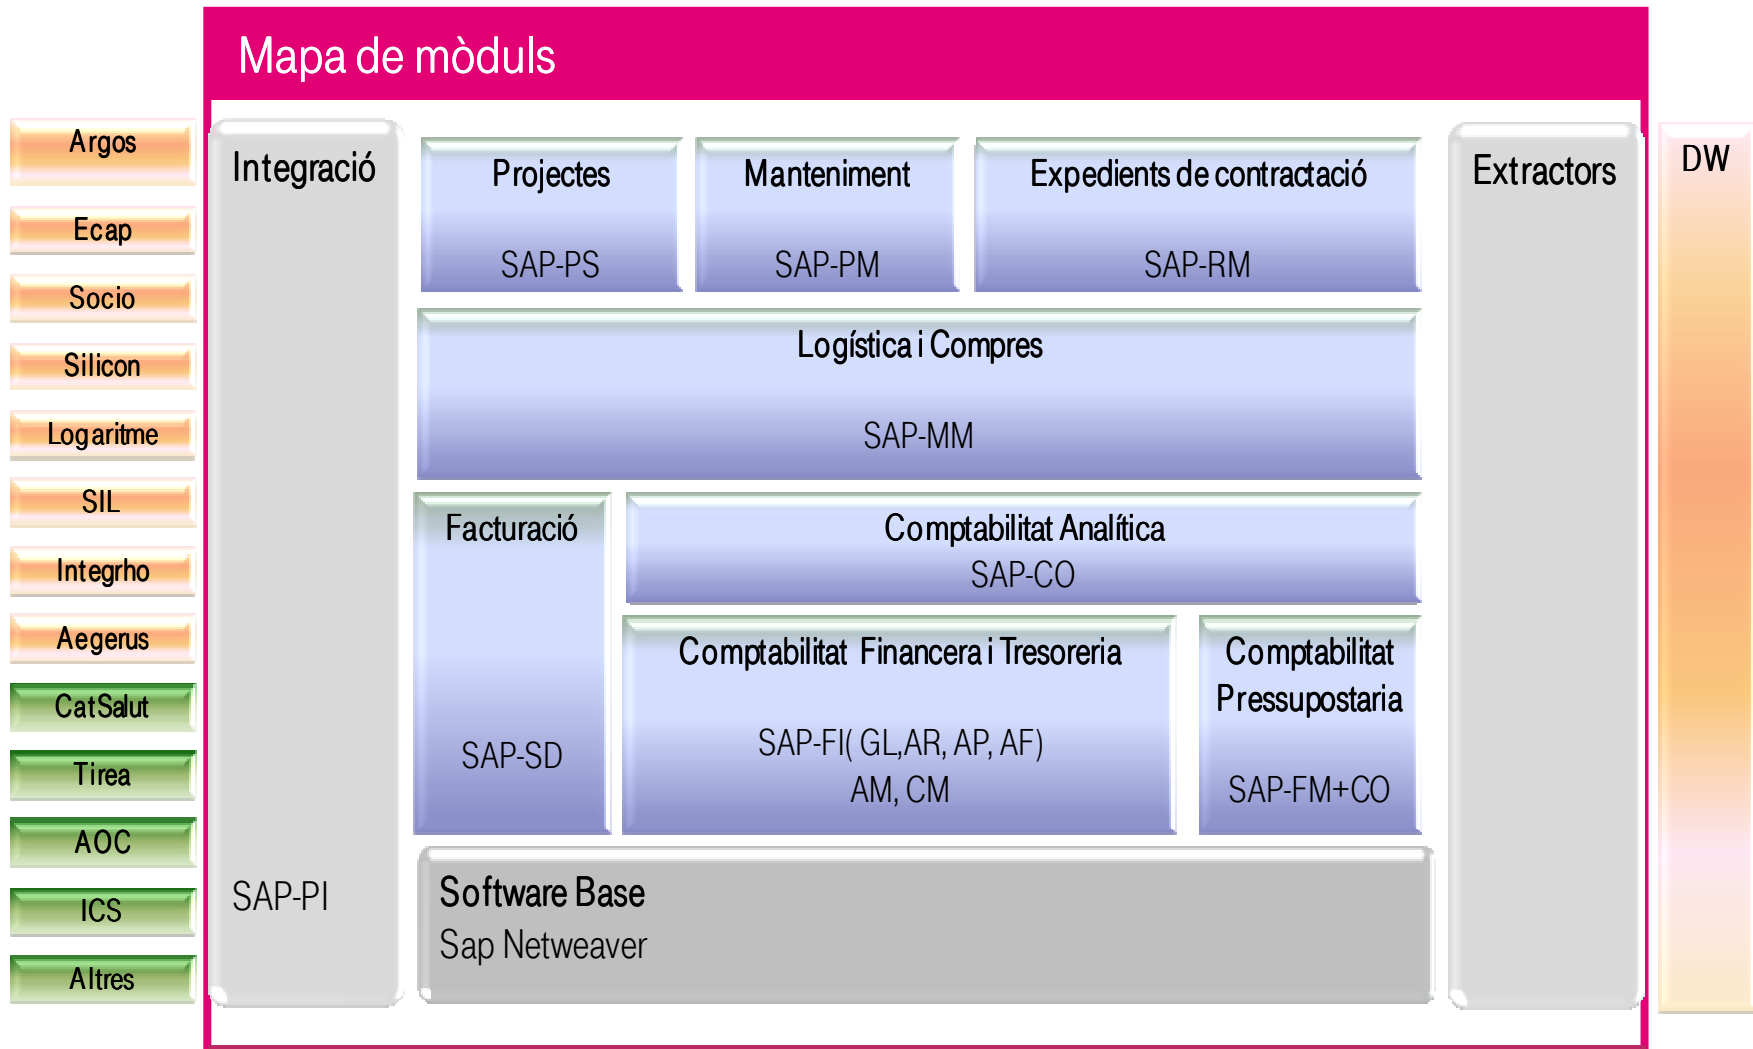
Mapa de mòduls

Argos
Ecap
Socio
Silicon
Logaritme
SIL
Integrho
Aegerus
CatSalut
Tirea
AOC
ICS
Altres

Integració

SAP-PI

Projectes
SAP-PS

Manteniment
SAP-PM

Expedients de contractació
SAP-RM

Logística i Compres
SAP-MM

Facturació
SAP-SD

Comptabilitat Analítica
SAP-CO

Comptabilitat Financera i Tresoreria
SAP-FI( GL,AR, AP, AF)
AM, CM

Comptabilitat Pressupostaria
SAP-FM+CO

Software Base
Sap Netweaver

Extractors

DW